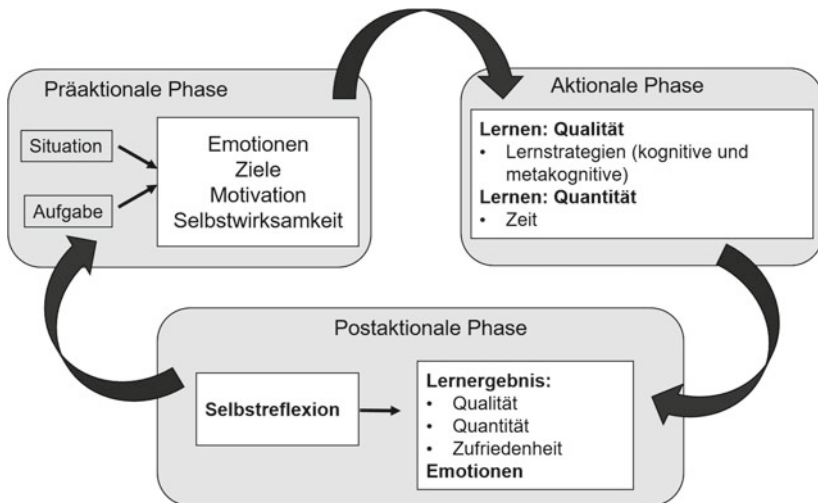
Präaktionale Phase

Situation

Aufgabe

Emotionen
Ziele
Motivation
Selbstwirksamkeit

Aktionale Phase

**Lernen: Qualität**
• Lernstrategien (kognitive und metakognitive)
**Lernen: Quantität**
• Zeit

Postaktionale Phase

**Selbstreflexion**

**Lernergebnis:**
• Qualität
• Quantität
• Zufriedenheit
**Emotionen**